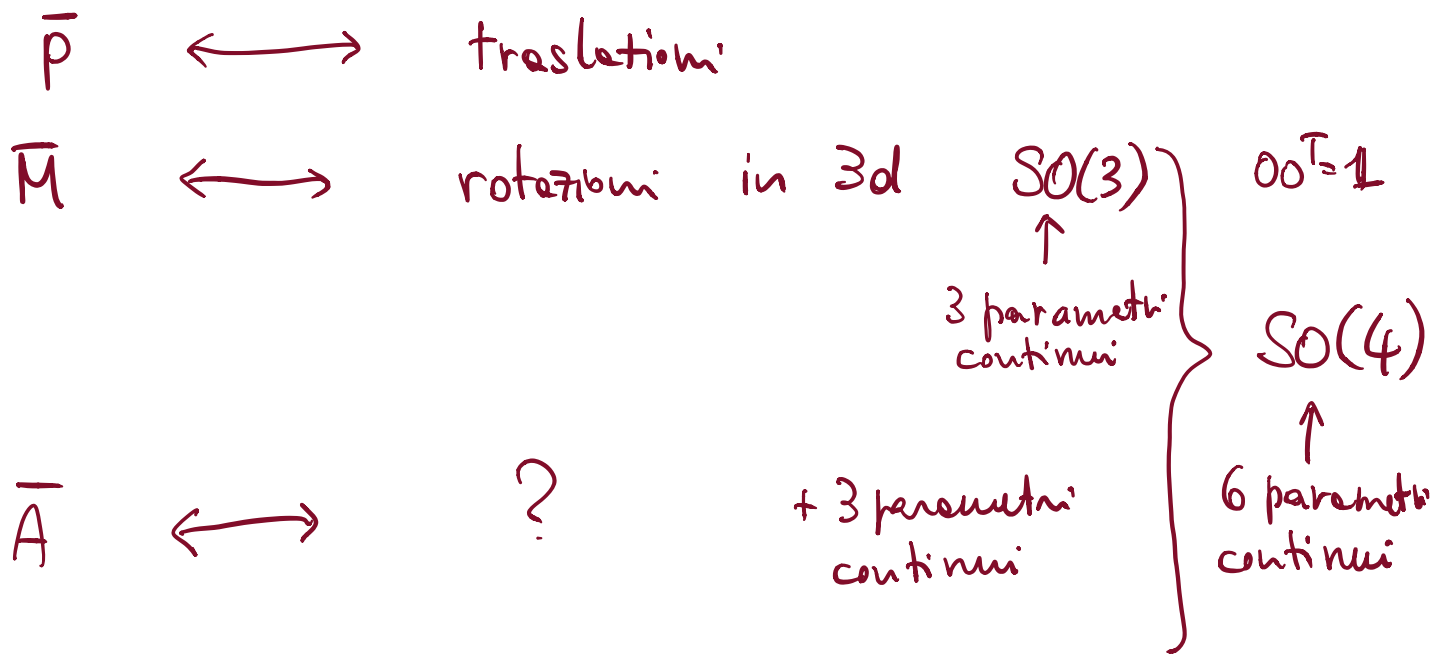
$\bar{P}$ $\longleftrightarrow$ traslazioni

$\bar{M}$ $\longleftrightarrow$ rotazioni in 3d $SO(3)$ $OO^T = \mathbb{1}$

3 parametri continui

$SO(4)$

6 parametri continui

$\bar{A}$ $\longleftrightarrow$ ? + 3 parametri continui